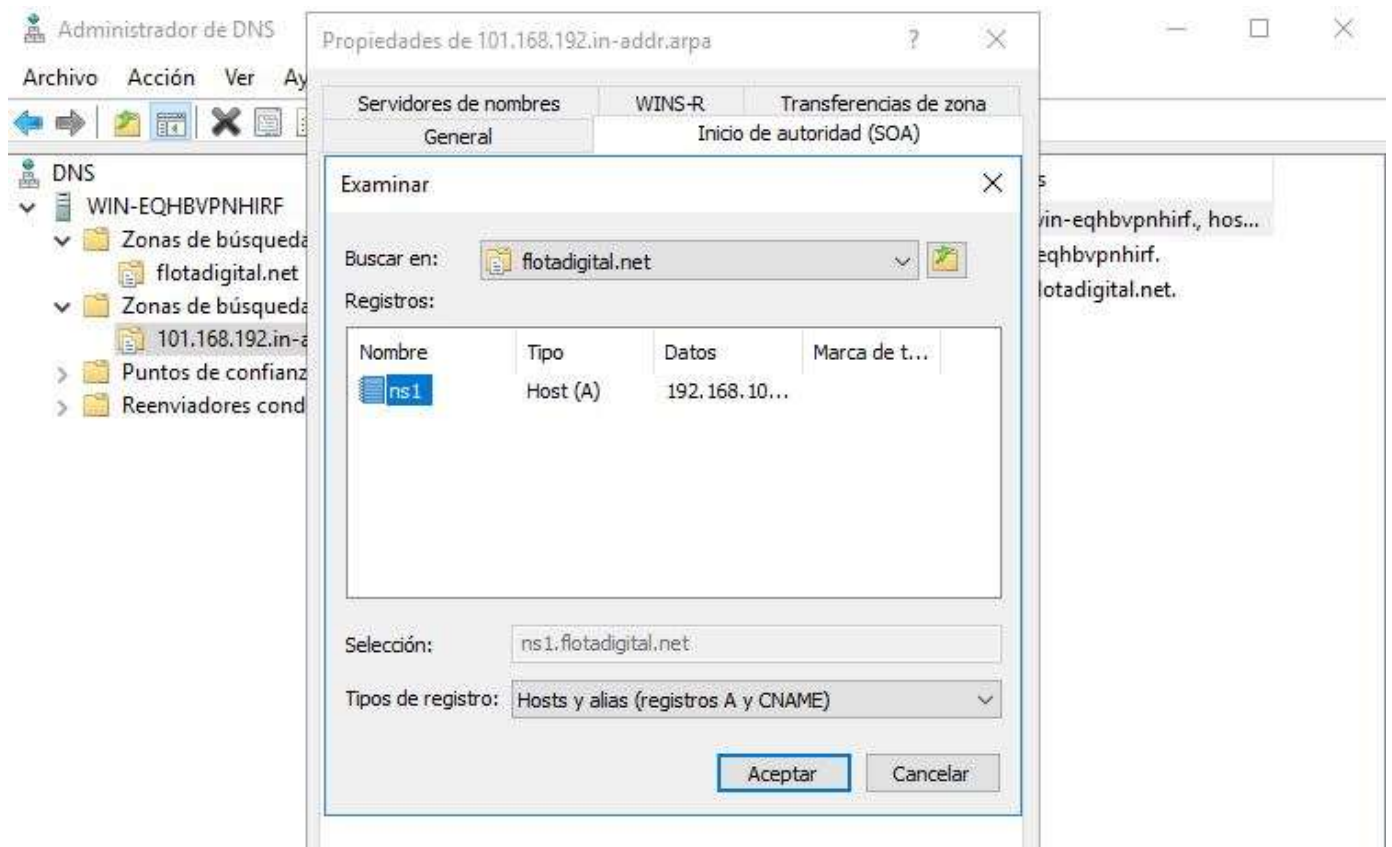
Administrador de DNS
Archivo Acción Ver Ay

DNS
WIN-EQHBVPNHIRF
Zonas de búsqueda
flotadigital.net
Zonas de búsqueda
101.168.192.in-a
Puntos de confianz
Reenviadores cond

s
vin-eqhbvpnhirf., hos...
eqhbvpnhirf.
lotadigital.net.

Propiedades de 101.168.192.in-addr.arpa ? ×

Servidores de nombres | WINS-R | Transferencias de zona
General | Inicio de autoridad (SOA)

Examinar ×

Buscar en: flotadigital.net
Registros:

| Nombre | Tipo | Datos | Marca de t... |
|---|---|---|---|
| ns1 | Host (A) | 192.168.10... | |

Selección: ns1.flotadigital.net

Tipos de registro: Hosts y alias (registros A y CNAME)

Aceptar Cancelar